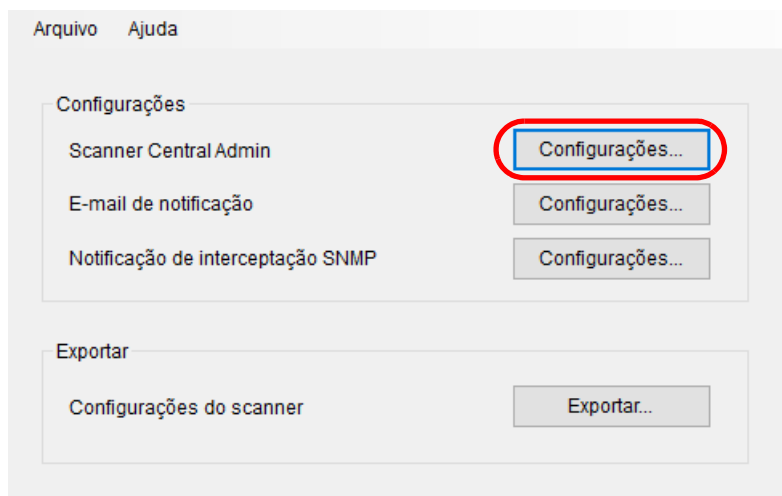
Arquivo Ajuda

Configurações

Scanner Central Admin Configurações...

E-mail de notificação Configurações...

Notificação de interceptação SNMP Configurações...

Exportar

Configurações do scanner Exportar...